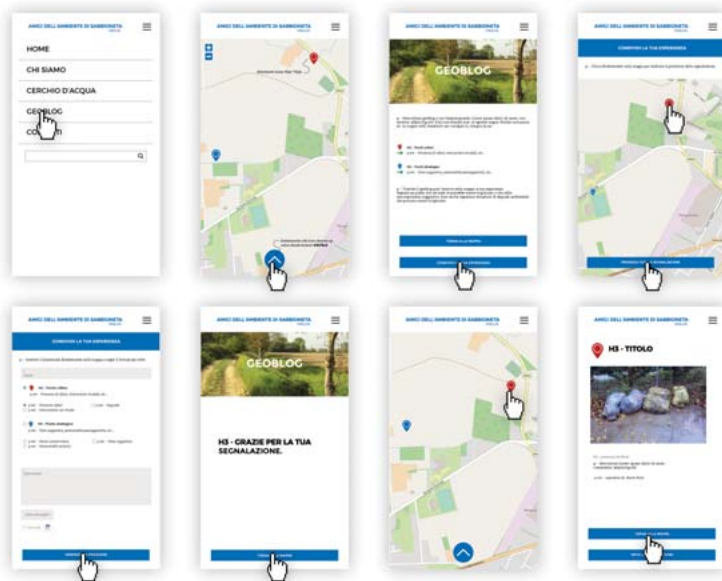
AMICI DELL'AMBIENTE DI SABBIONETA

HOME

CHI SIAMO

CERCHIO D'ACQUA

GEOBLOG

CONTATTI

AMICI DELL'AMBIENTE DI SABBIONETA

AMICI DELL'AMBIENTE DI SABBIONETA

GEOBLOG

AMICI DELL'AMBIENTE DI SABBIONETA

CONDIVIDI LA TUA ESPERIENZA

AMICI DELL'AMBIENTE DI SABBIONETA

CONDIVIDI LA TUA ESPERIENZA

AMICI DELL'AMBIENTE DI SABBIONETA

GEOBLOG

H3 - GRAZIE PER LA TUA SEGNALAZIONE.

AMICI DELL'AMBIENTE DI SABBIONETA

AMICI DELL'AMBIENTE DI SABBIONETA

H3 - TITOLO